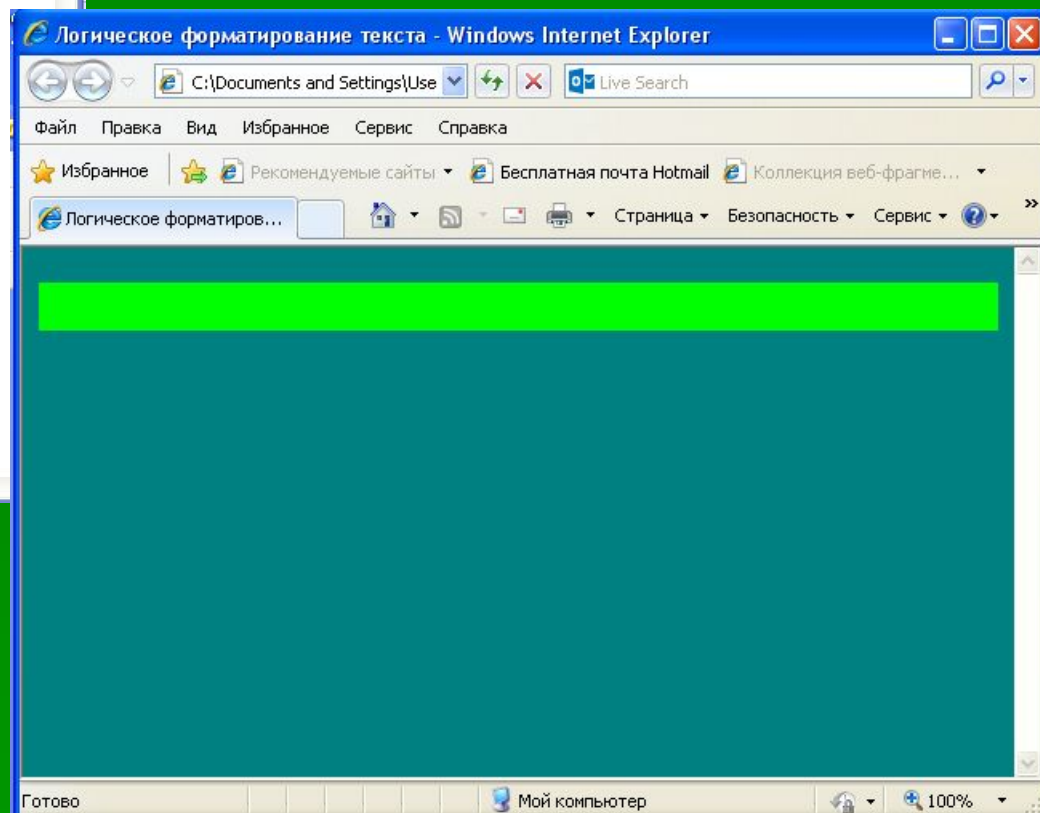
Логическое форматирование текста - Windows Internet Explorer

C:\Documents and Settings\Use

Live Search

Файл Правка Вид Избранное Сервис Справка

Избранное Рекомендуемые сайты Бесплатная почта Hotmail Коллекция веб-фрагме...

Логическое форматиров...

Страница Безопасность Сервис

Готово Мой компьютер 100%